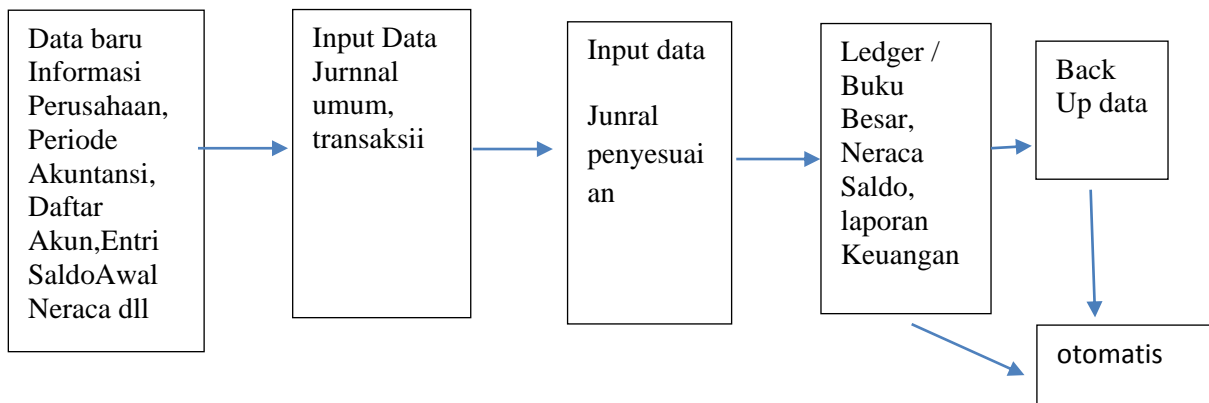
Data baru Informasi Perusahaan, Periode Akuntansi, Daftar Akun,Entri SaldoAwal Neraca dll

Input Data Jurnnal umum, transaksii

Input data

Junral penyesuai an

Ledger / Buku Besar, Neraca Saldo, laporan Keuangan

Back Up data

otomatis